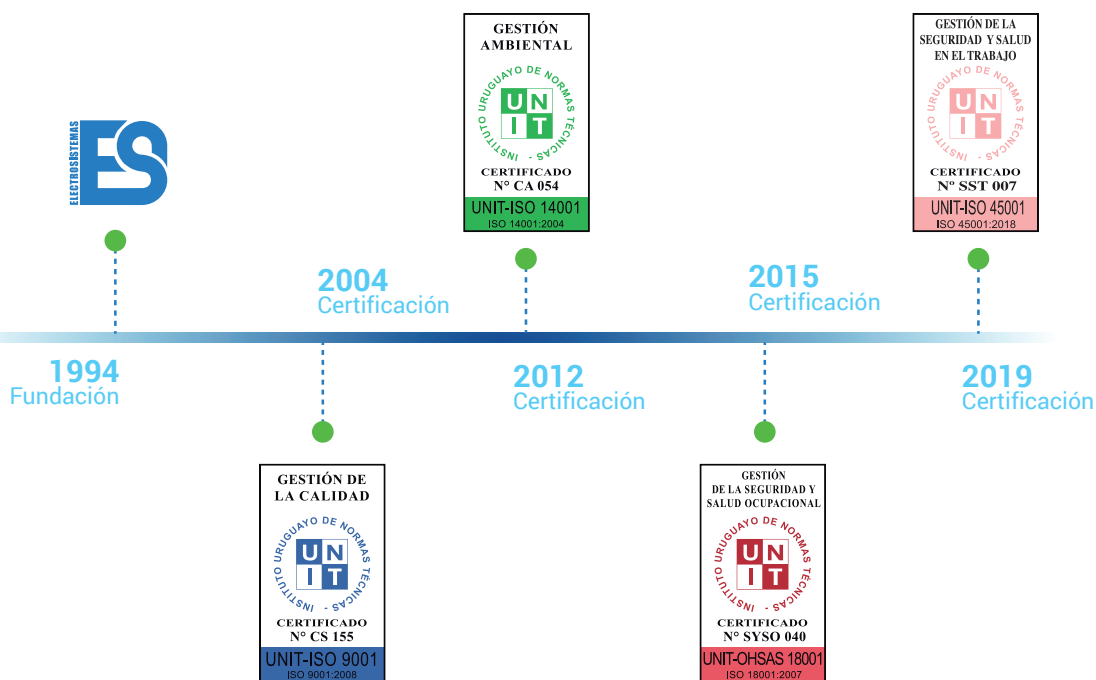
ELECTROSISTEMAS
ES

1994
Fundación

2004
Certificación

GESTIÓN DE LA CALIDAD
INSTITUTO URUGUAYO DE NORMAS TÉCNICAS
UNIT
CERTIFICADO
N° CS 155
UNIT-ISO 9001
ISO 9001:2008

GESTIÓN AMBIENTAL
INSTITUTO URUGUAYO DE NORMAS TÉCNICAS
UNIT
CERTIFICADO
N° CA 054
UNIT-ISO 14001
ISO 14001:2004

2012
Certificación

2015
Certificación

GESTIÓN DE LA SEGURIDAD Y SALUD OCUPACIONAL
INSTITUTO URUGUAYO DE NORMAS TÉCNICAS
UNIT
CERTIFICADO
N° SYSO 040
UNIT-OHSAS 18001
ISO 18001:2007

GESTIÓN DE LA SEGURIDAD Y SALUD EN EL TRABAJO
INSTITUTO URUGUAYO DE NORMAS TÉCNICAS
UNIT
CERTIFICADO
N° SST 007
UNIT-ISO 45001
ISO 45001:2018

2019
Certificación